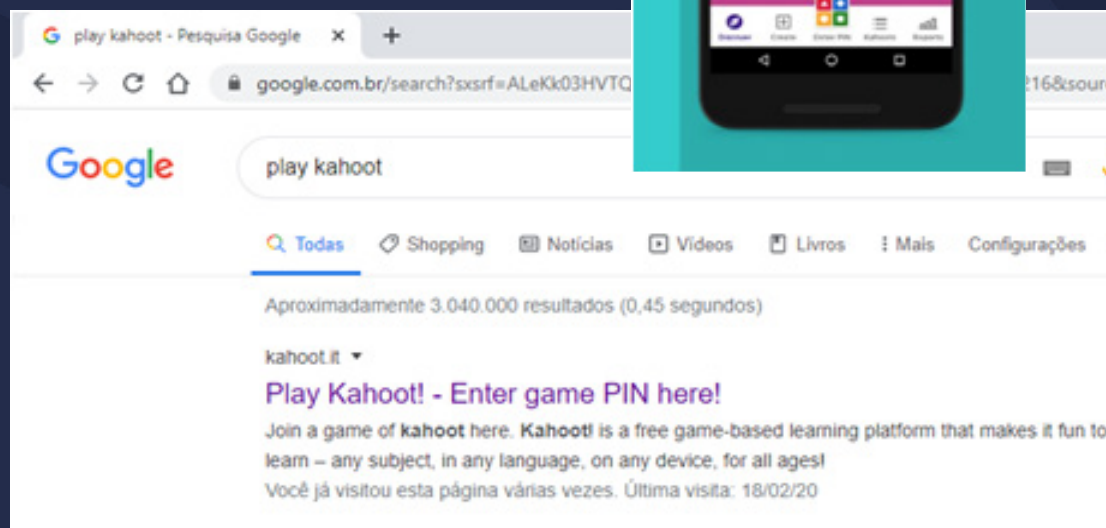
play kahoot - Pesquisa Google ×

google.com.br/search?sxsrf=ALeKk03HVTQ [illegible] 216&sour

Discover Create Enter PIN Kahoots Reports

Google

play kahoot

Todas Shopping Notícias Vídeos Livros Mais Configurações

Aproximadamente 3.040.000 resultados (0,45 segundos)

kahoot.it

Play Kahoot! - Enter game PIN here!

Join a game of **kahoot** here. **Kahoot!** is a free game-based learning platform that makes it fun to learn – any subject, in any language, on any device, for all ages!

Você já visitou esta página várias vezes. Última visita: 18/02/20